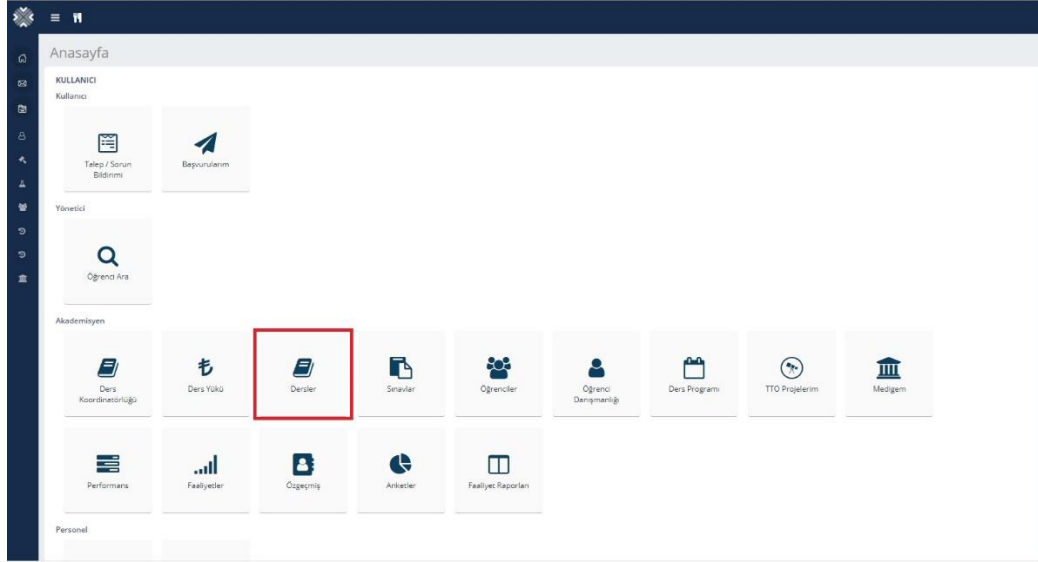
Anasayfa

KULLANICI
Kullanıcı

Talep / Sorun Bildirimi

Başvurularım

Yönetici

Öğrenci Ara

Akademisyen

Ders Koordinatörlüğü

Ders Yükü

Dersler

Sınavlar

Öğrenciler

Öğrenci Danışmanlığı

Ders Programı

TTO Projelerim

Medigem

Performans

Faaliyetler

Özgeçmiş

Anketler

Faaliyet Raporları

Personel